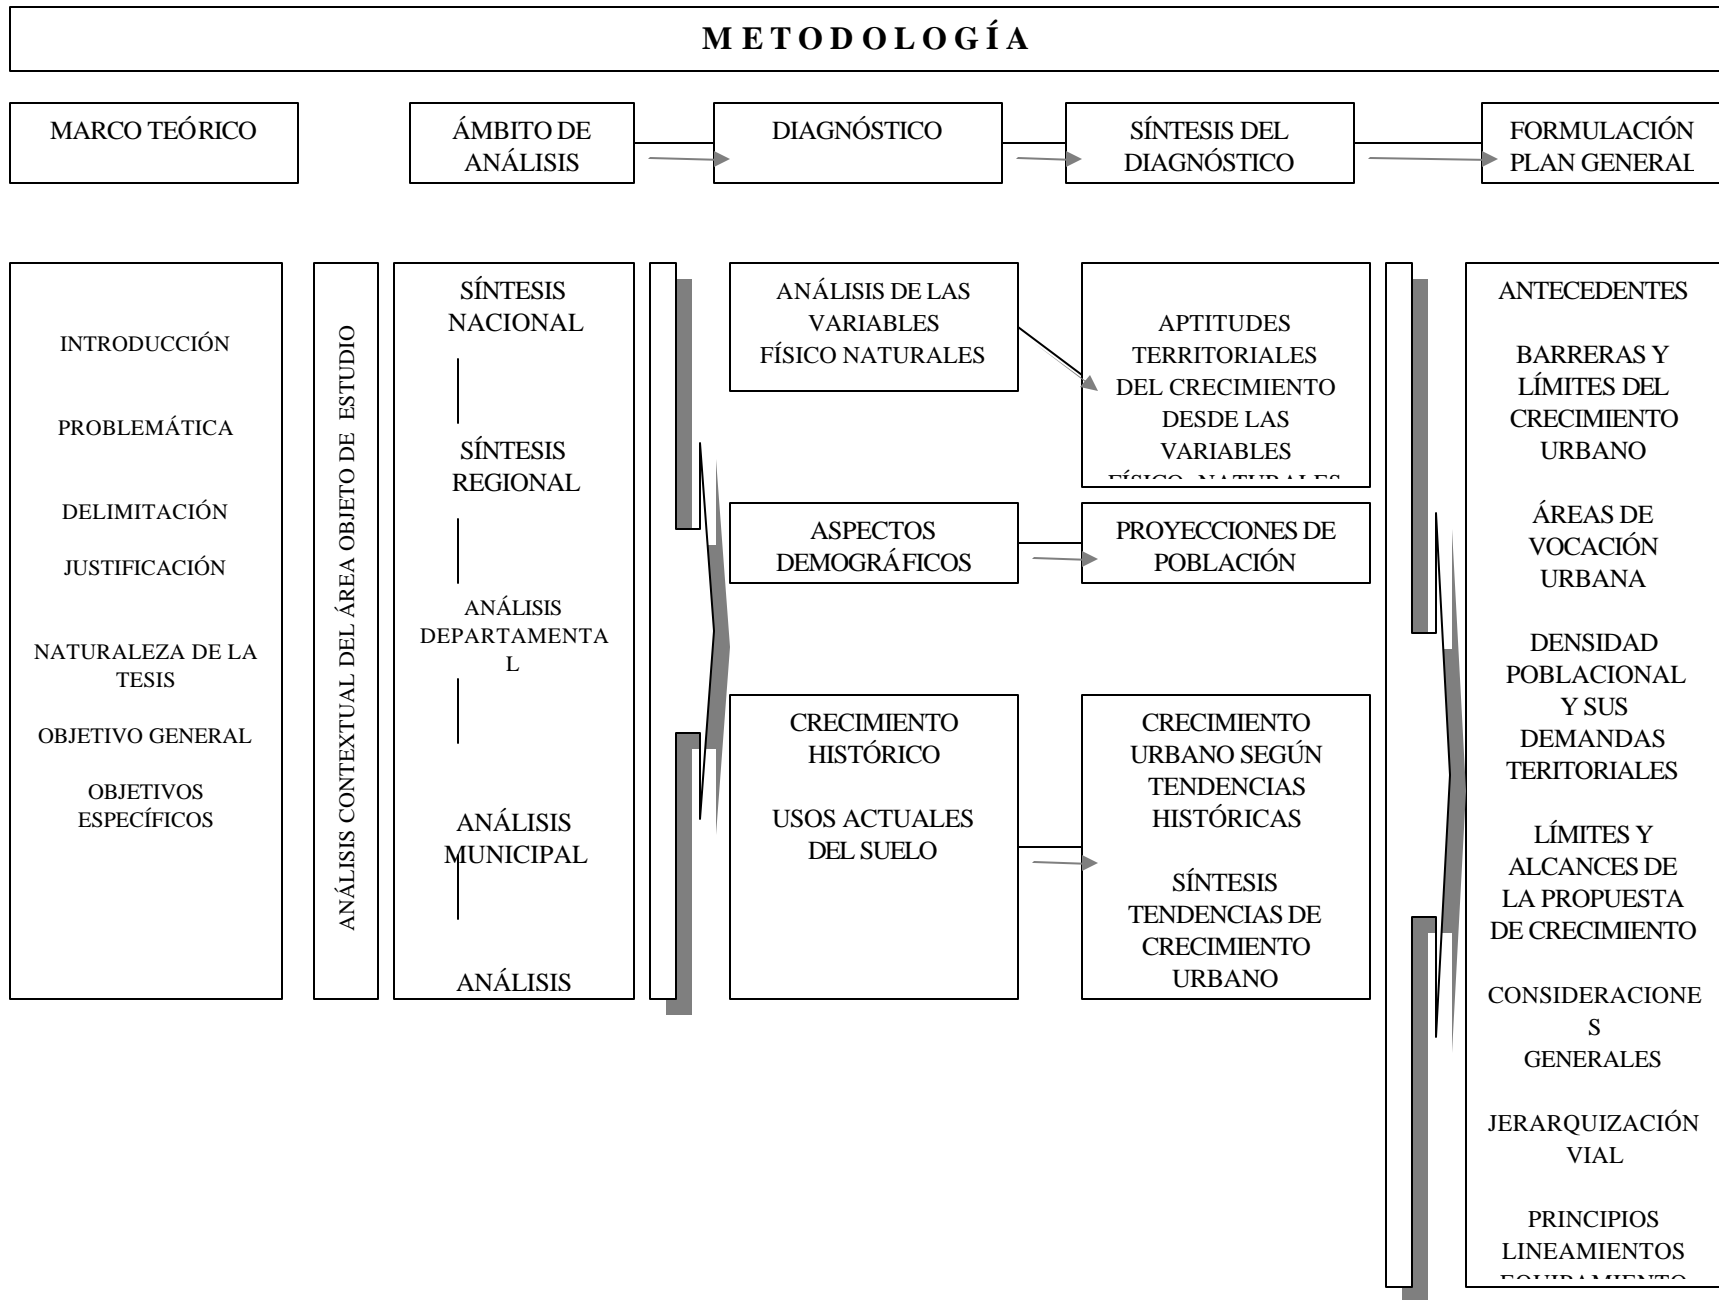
METODOLOGÍA

MARCO TEÓRICO

ÁMBITO DE ANÁLISIS

DIAGNÓSTICO

SÍNTESIS DEL DIAGNÓSTICO

FORMULACIÓN PLAN GENERAL

INTRODUCCIÓN

PROBLEMÁTICA

DELIMITACIÓN

JUSTIFICACIÓN

NATURALEZA DE LA TESIS

OBJETIVO GENERAL

OBJETIVOS ESPECÍFICOS

ANÁLISIS CONTEXTUAL DEL ÁREA OBJETO DE ESTUDIO

SÍNTESIS NACIONAL

SÍNTESIS REGIONAL

ANÁLISIS DEPARTAMENTAL

ANÁLISIS MUNICIPAL

ANÁLISIS

ANÁLISIS DE LAS VARIABLES FÍSICO NATURALES

APTITUDES TERRITORIALES DEL CRECIMIENTO DESDE LAS VARIABLES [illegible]

ASPECTOS DEMOGRÁFICOS

PROYECCIONES DE POBLACIÓN

CRECIMIENTO HISTÓRICO

USOS ACTUALES DEL SUELO

CRECIMIENTO URBANO SEGÚN TENDENCIAS HISTÓRICAS

SÍNTESIS TENDENCIAS DE CRECIMIENTO URBANO

ANTECEDENTES

BARRERAS Y LÍMITES DEL CRECIMIENTO URBANO

ÁREAS DE VOCACIÓN URBANA

DENSIDAD POBLACIONAL Y SUS DEMANDAS TERITORIALES

LÍMITES Y ALCANCES DE LA PROPUESTA DE CRECIMIENTO

CONSIDERACIONES GENERALES

JERARQUIZACIÓN VIAL

PRINCIPIOS LINEAMIENTOS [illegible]